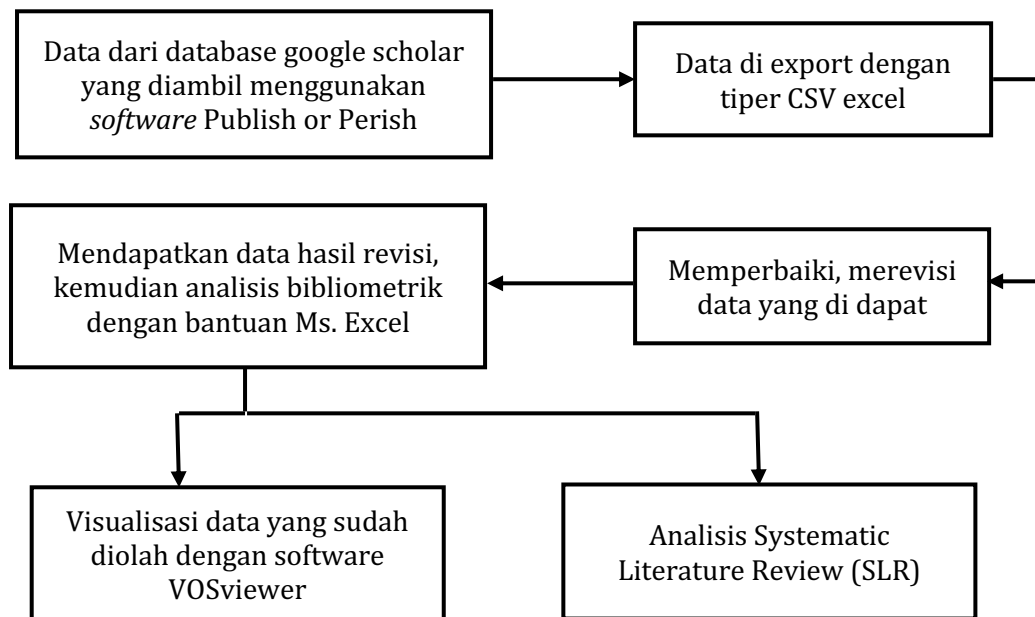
Data dari database google scholar yang diambil menggunakan *software* Publish or Perish

Data di export dengan tiper CSV excel

Mendapatkan data hasil revisi, kemudian analisis bibliometrik dengan bantuan Ms. Excel

Memperbaiki, merevisi data yang di dapat

Visualisasi data yang sudah diolah dengan software VOSviewer

Analisis Systematic Literature Review (SLR)